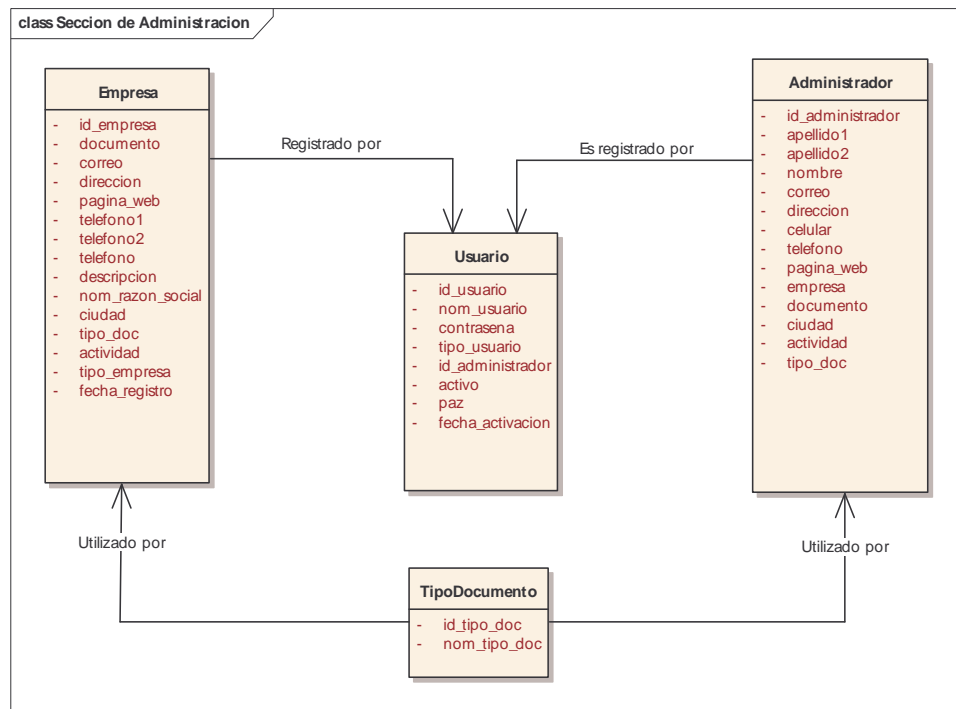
class Seccion de Administracion

Empresa

- id_empresa
- documento
- correo
- direccion
- pagina_web
- telefono1
- telefono2
- telefono
- descripcion
- nom_razon_social
- ciudad
- tipo_doc
- actividad
- tipo_empresa
- fecha_registro

Registrado por

Es registrado por

Administrador

- id_administrador
- apellido1
- apellido2
- nombre
- correo
- direccion
- celular
- telefono
- pagina_web
- empresa
- documento
- ciudad
- actividad
- tipo_doc

Usuario

- id_usuario
- nom_usuario
- contrasena
- tipo_usuario
- id_administrador
- activo
- paz
- fecha_activacion

Utilizado por

Utilizado por

TipoDocumento

- id_tipo_doc
- nom_tipo_doc